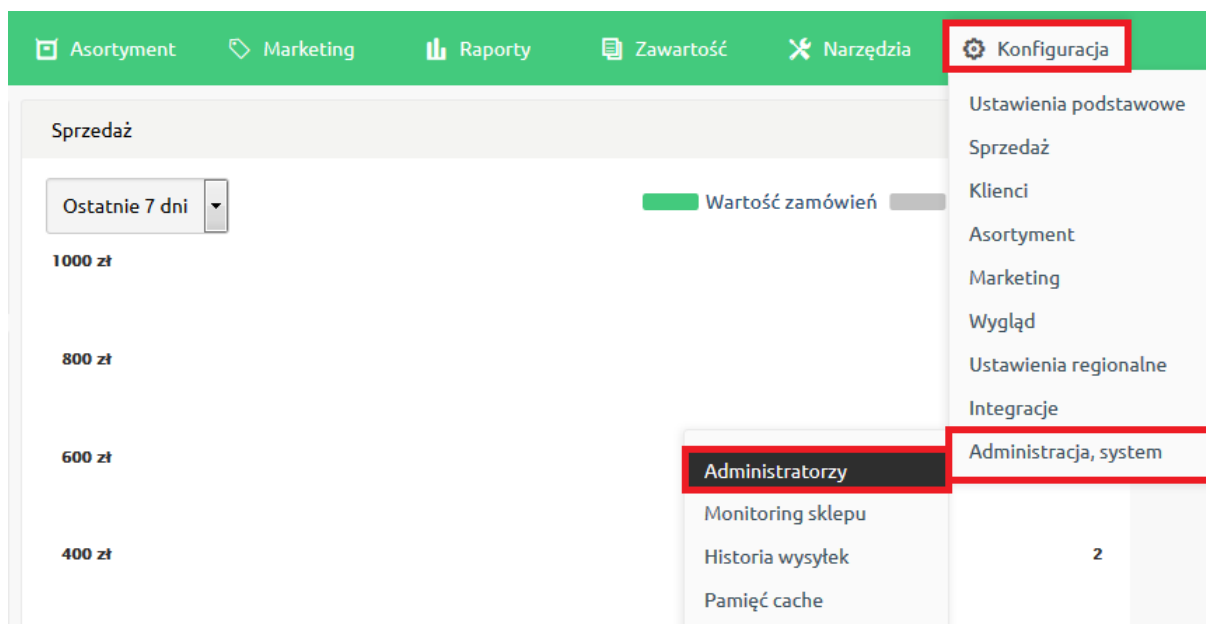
Asortyment Marketing Raporty Zawartość Narzędzia Konfiguracja

Sprzedaż

Ostatnie 7 dni

Wartość zamówień

1000 zł

800 zł

600 zł

400 zł

Ustawienia podstawowe
Sprzedaż
Klienci
Asortyment
Marketing
Wygląd
Ustawienia regionalne
Integracje
Administracja, system

Administratorzy
Monitoring sklepu
Historia wysyłek
Pamięć cache

2